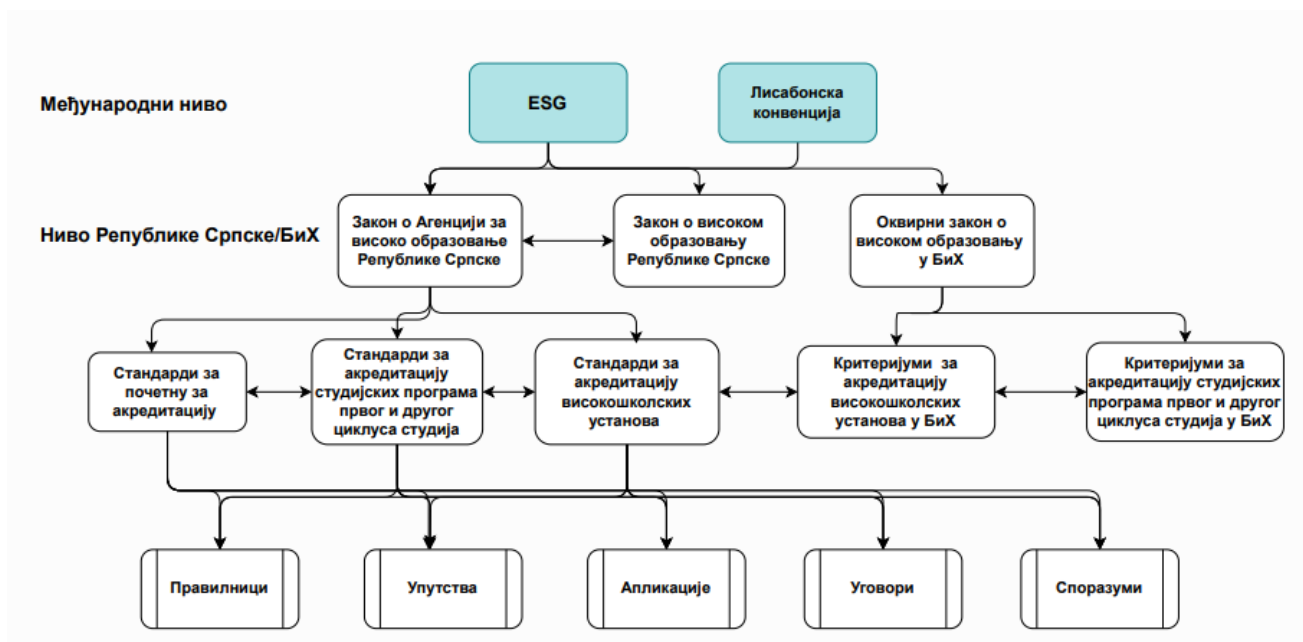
Међународни ниво

ESG

Лисабонска конвенција

Ниво Републике Српске/БиХ

Закон о Агенцији за високо образовање Републике Српске

Закон о високом образовању Републике Српске

Оквирни закон о високом образовању у БиХ

Стандарди за почетну за акредитацију

Стандарди за акредитацију студијских програма првог и другог циклуса студија

Стандарди за акредитацију високошколских установа

Критеријуми за акредитацију високошколских установа у БиХ

Критеријуми за акредитацију студијских програма првог и другог циклуса студија у БиХ

Правилници

Упутства

Апликације

Уговори

Споразуми